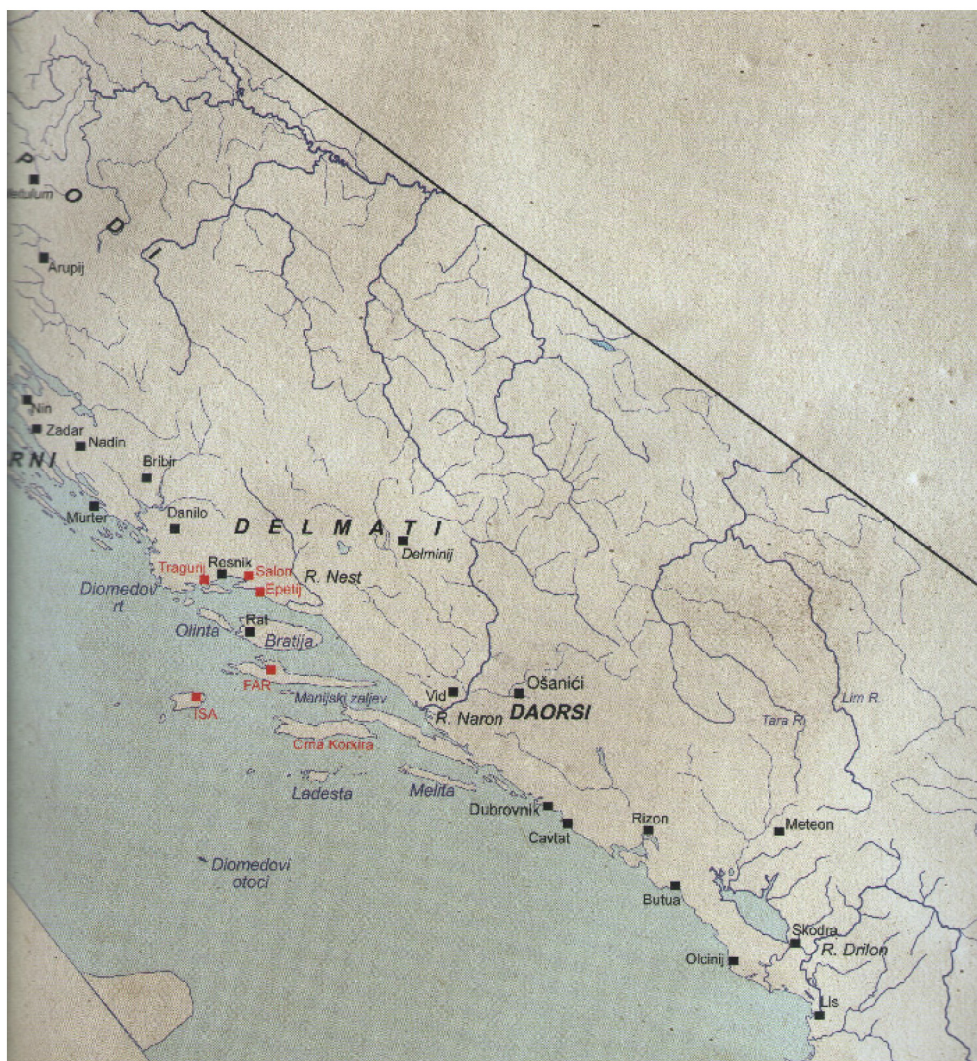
P O D I
letulum
Arupij
Nin
Zadar
Nadin
RNI
Bribir
Murter
Danilo
D E L M A T I
Delminij
Tragurij
Resnik
Salon
Epetij
R. Nest
Diomedov rt
Olinta
Rat
Bratija
FAR
ISA
Manijski zaljev
Vid
Ošanići
R. Naron
DAORSI
Crna Korkira
Ladesta
Melita
Tara R.
Lim R.
Dubrovnik
Cavtat
Rizon
Meteon
Diomedovi otoci
Butua
Skodra
R. Drilon
Olcinij
Lis